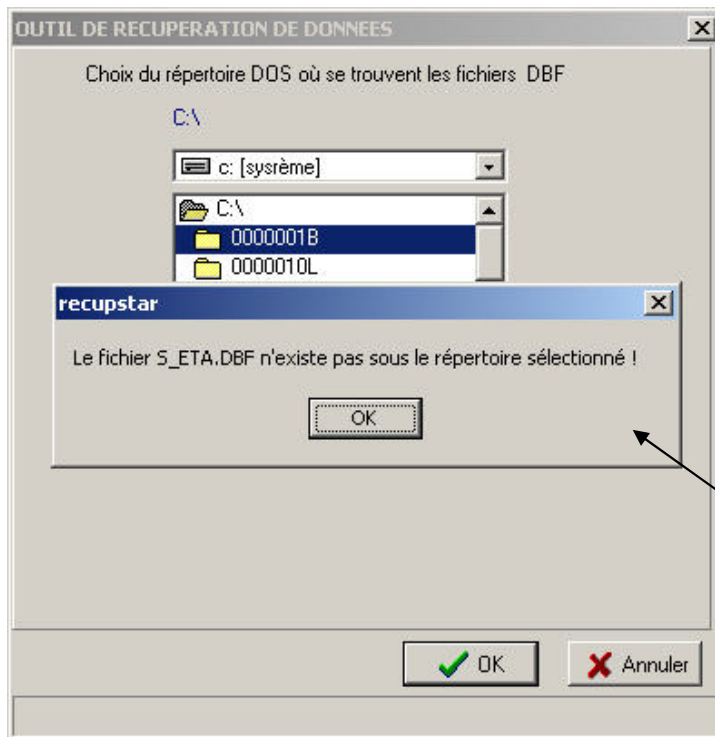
OUTIL DE RECUPERATION DE DONNEES

Choix du répertoire DOS où se trouvent les fichiers DBF

C:\

c: [sysrème]

C:\

0000001B

0000010L

recupstar

Le fichier S_ETA.DBF n'existe pas sous le répertoire sélectionné !

OK

OK

Annuler